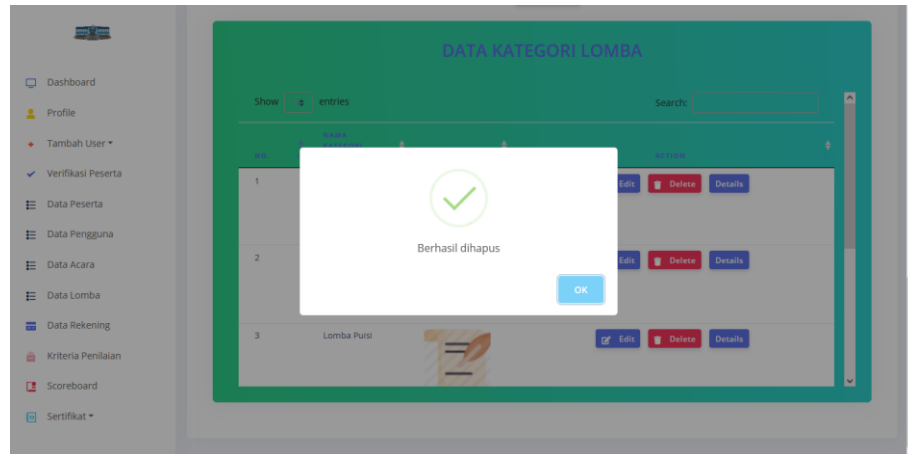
Dashboard
Profile
Tambah User
Verifikasi Peserta
Data Peserta
Data Pengguna
Data Acara
Data Lomba
Data Rekening
Kriteria Penilaian
Scoreboard
Sertifikat

DATA KATEGORI LOMBA

Show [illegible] entries

Search:

| NO | NAMA KATEGORI | | ACTION |
|---|---|---|---|
| 1 | | | Edit Delete Details |
| 2 | | | Edit Delete Details |
| 3 | Lomba Puisi | | Edit Delete Details |

Berhasil dihapus

OK